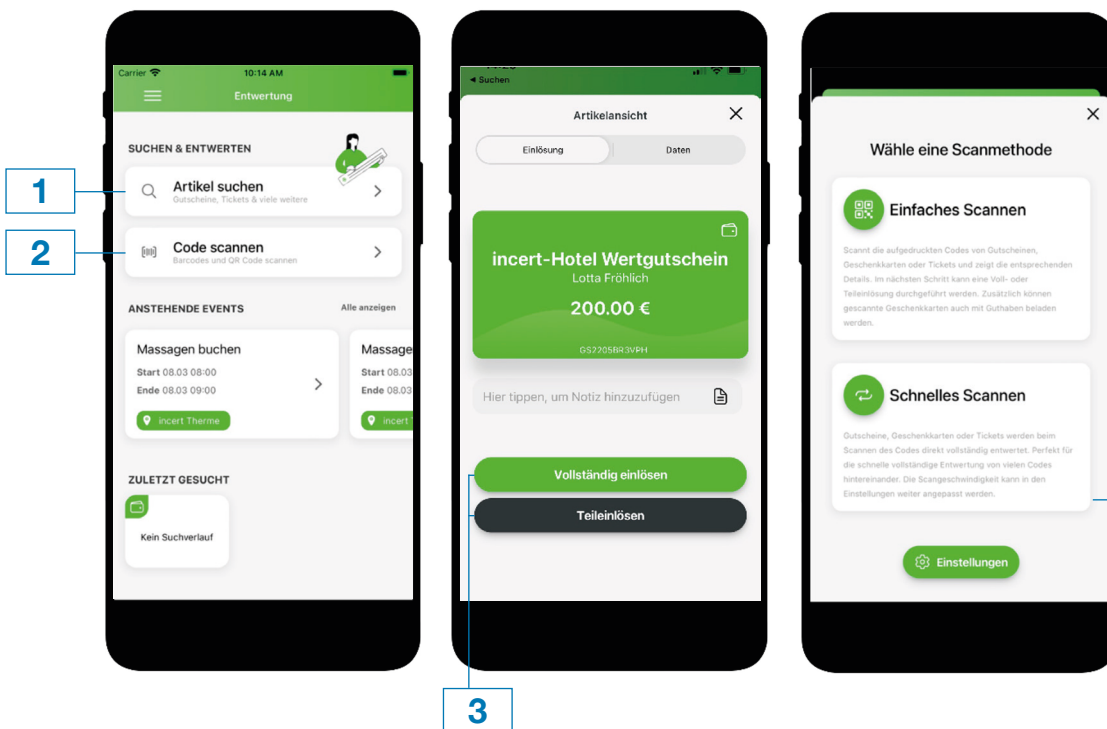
1

2

Carrier 10:14 AM

Entwertung

SUCHEN & ENTWERTEN

Artikel suchen
Gutscheine, Tickets & viele weitere

Code scannen
Barcodes und QR Code scannen

ANSTEHENDE EVENTS

Alle anzeigen

Massagen buchen
Start 08.03 08:00
Ende 08.03 09:00
incert Therme

Massage
Start 08.03
Ende 08.03
incert

ZULETZT GESUCHT

Kein Suchverlauf

◂ Suchen

Artikelansicht

Einlösung

Daten

incert-Hotel Wertgutschein
Lotta Fröhlich
200.00 €
GS2205BR3VPH

Hier tippen, um Notiz hinzuzufügen

Vollständig einlösen

Teileinlösen

3

Wähle eine Scanmethode

Einfaches Scannen

Scannt die aufgedruckten Codes von Gutscheinen, Geschenkkarten oder Tickets und zeigt die entsprechenden Details. Im nächsten Schritt kann eine Voll- oder Teileinlösung durchgeführt werden. Zusätzlich können gescannte Geschenkkarten auch mit Guthaben beladen werden.

Schnelles Scannen

Gutscheine, Geschenkkarten oder Tickets werden beim Scannen des Codes direkt vollständig entwertet. Perfekt für die schnelle vollständige Entwertung von vielen Codes hintereinander. Die Scangeschwindigkeit kann in den Einstellungen weiter angepasst werden.

Einstellungen